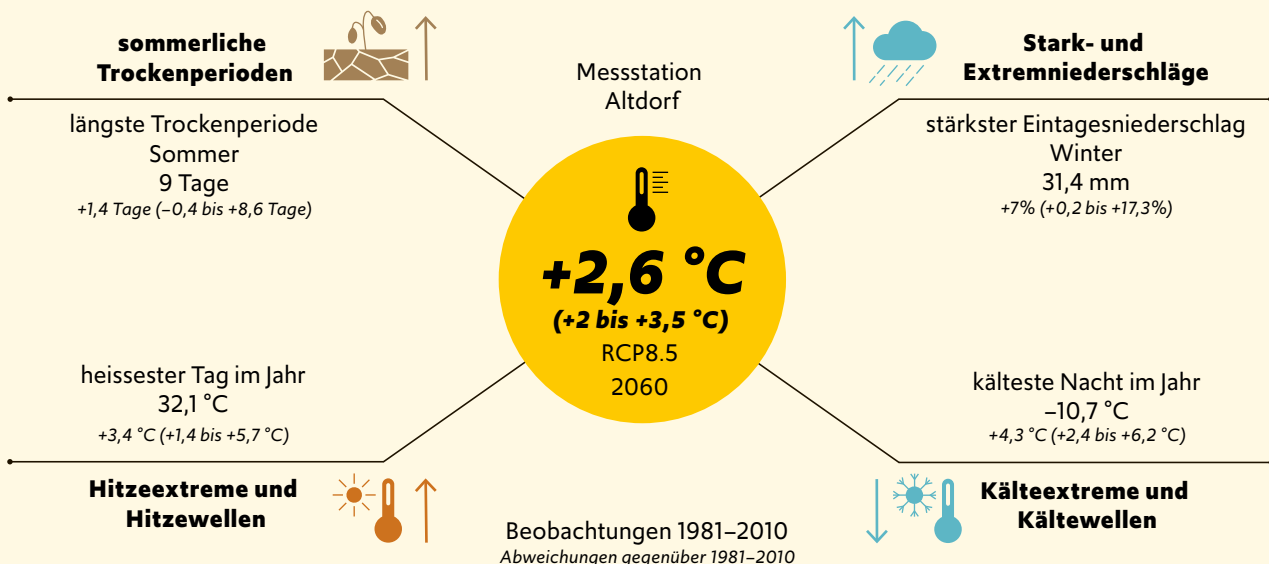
sommerliche Trockenperioden

Messstation Altdorf

Stark- und Extremniederschläge

längste Trockenperiode Sommer
9 Tage
+1,4 Tage (–0,4 bis +8,6 Tage)

stärkster Eintagesniederschlag Winter
31,4 mm
+7% (+0,2 bis +17,3%)

+2,6 °C
(+2 bis +3,5 °C)
RCP8.5
2060

heissester Tag im Jahr
32,1 °C
+3,4 °C (+1,4 bis +5,7 °C)

kälteste Nacht im Jahr
–10,7 °C
+4,3 °C (+2,4 bis +6,2 °C)

Hitzeextreme und Hitzewellen

Kälteextreme und Kältewellen

Beobachtungen 1981–2010
Abweichungen gegenüber 1981–2010